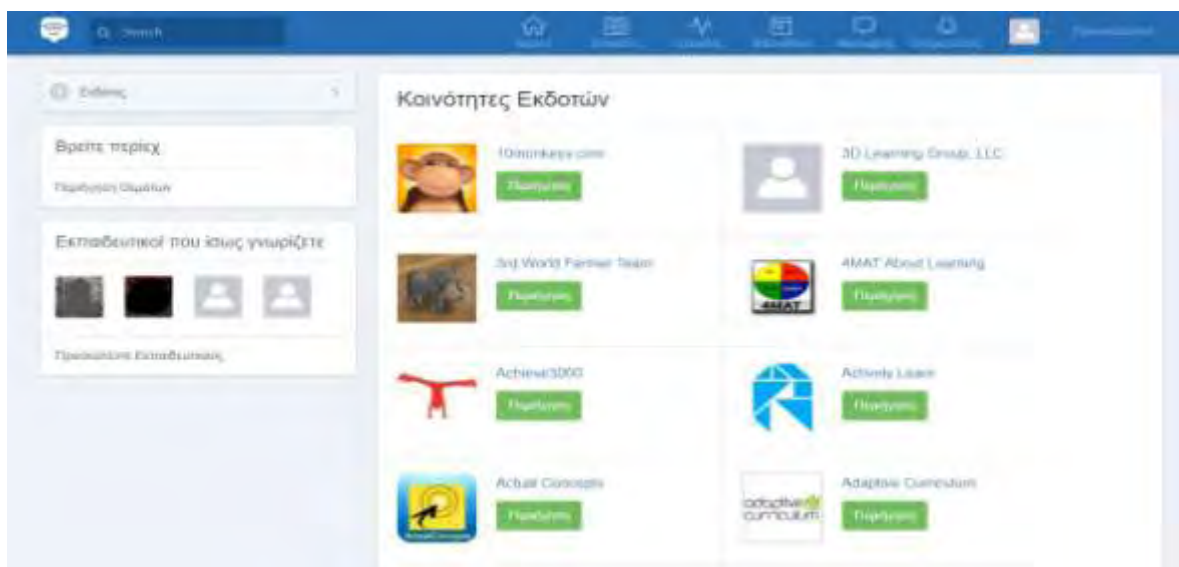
Search

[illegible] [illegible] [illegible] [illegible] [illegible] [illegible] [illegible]

Έξοδος

Βρείτε περιεχ

Περιήγηση Ομάδων

Εκπαιδευτικοί που ίσως γνωρίζετε

Προσκαλέστε Εκπαιδευτικούς

Κοινότητες Εκδοτών

10monkeys.com
Παρακολ

3D Learning Group, LLC
Παρακολ

3rd World Farmer Team
Παρακολ

4MAT About Learning
Παρακολ

4MAT

Achieve3000
Παρακολ

Actively Learn
Παρακολ

Actual Concepts
Παρακολ

Adaptive Curriculum
Παρακολ

adaptive curriculum